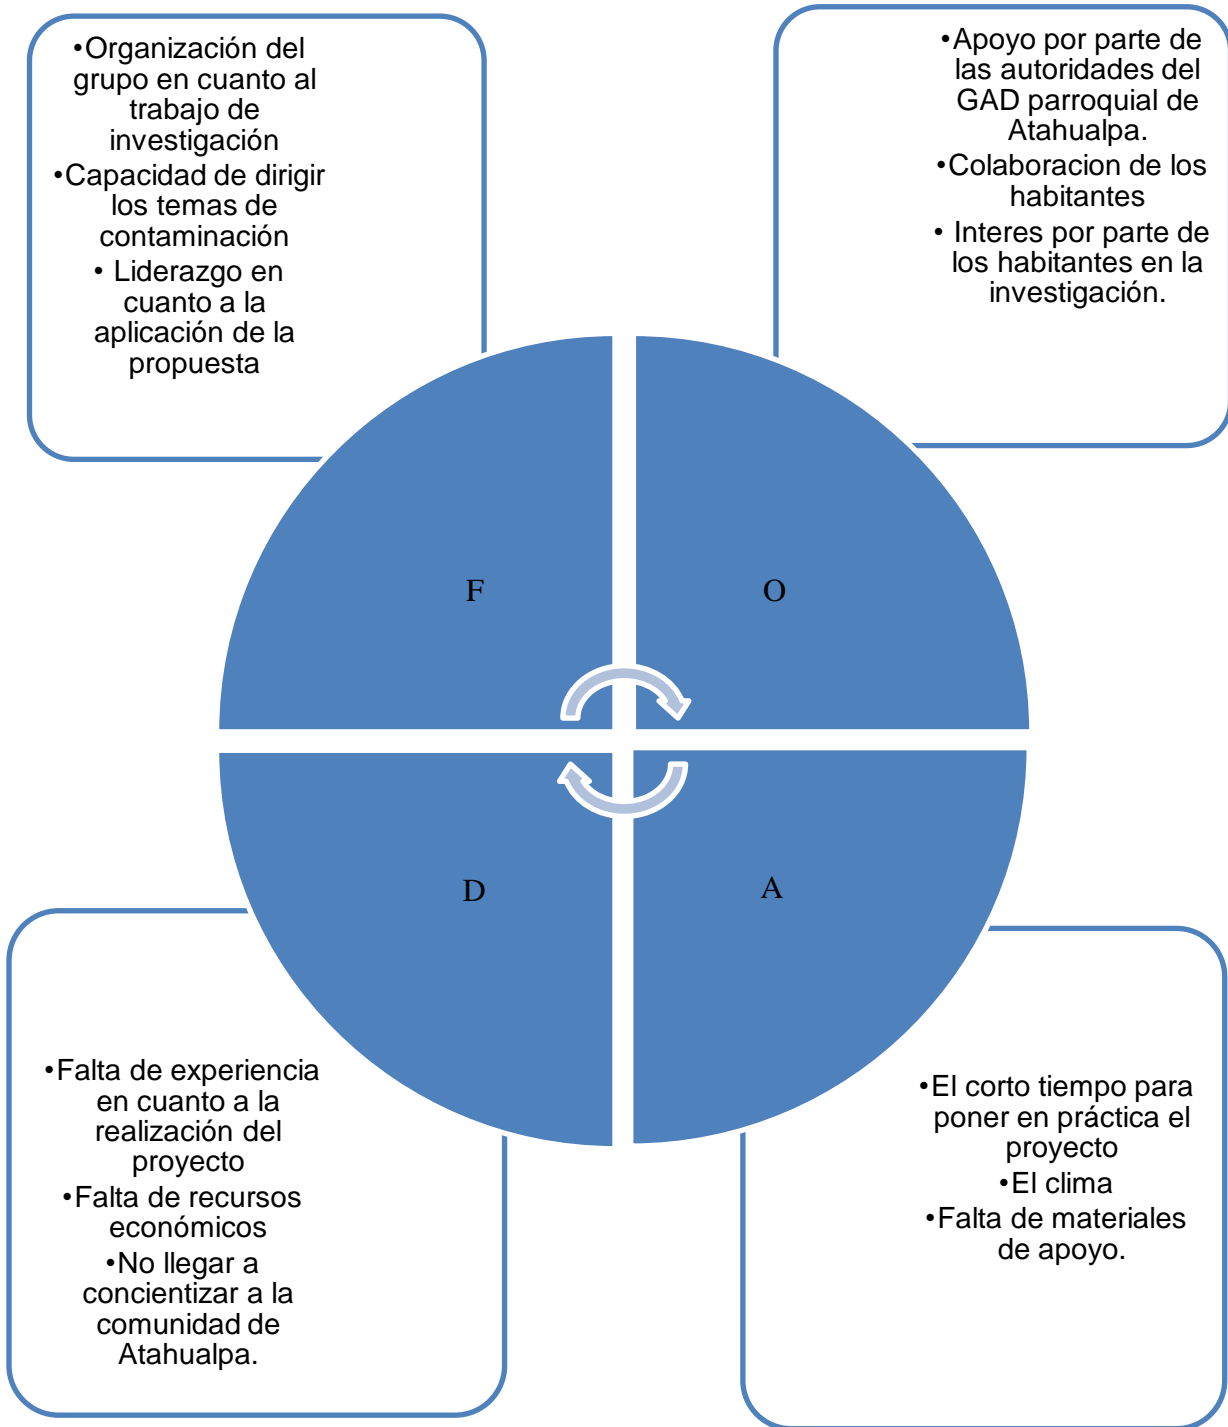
•Organización del grupo en cuanto al trabajo de investigación
•Capacidad de dirigir los temas de contaminación
• Liderazgo en cuanto a la aplicación de la propuesta

•Apoyo por parte de las autoridades del GAD parroquial de Atahualpa.
•Colaboracion de los habitantes
• Interes por parte de los habitantes en la investigación.

F

O

D

A

•Falta de experiencia en cuanto a la realización del proyecto
•Falta de recursos económicos
•No llegar a concientizar a la comunidad de Atahualpa.

•El corto tiempo para poner en práctica el proyecto
•El clima
•Falta de materiales de apoyo.